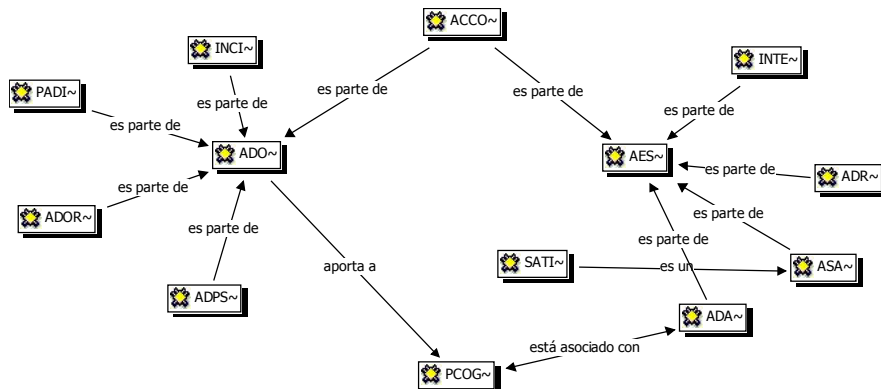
ACCO~

INCI~

PADI~

es parte de

es parte de

es parte de

ADO~

es parte de

ADOR~

es parte de

ADPS~

aporta a

PCOG~

está asociado con

ADA~

es parte de

SATI~

es un

ASA~

es parte de

AES~

es parte de

ADR~

es parte de

INTE~

es parte de